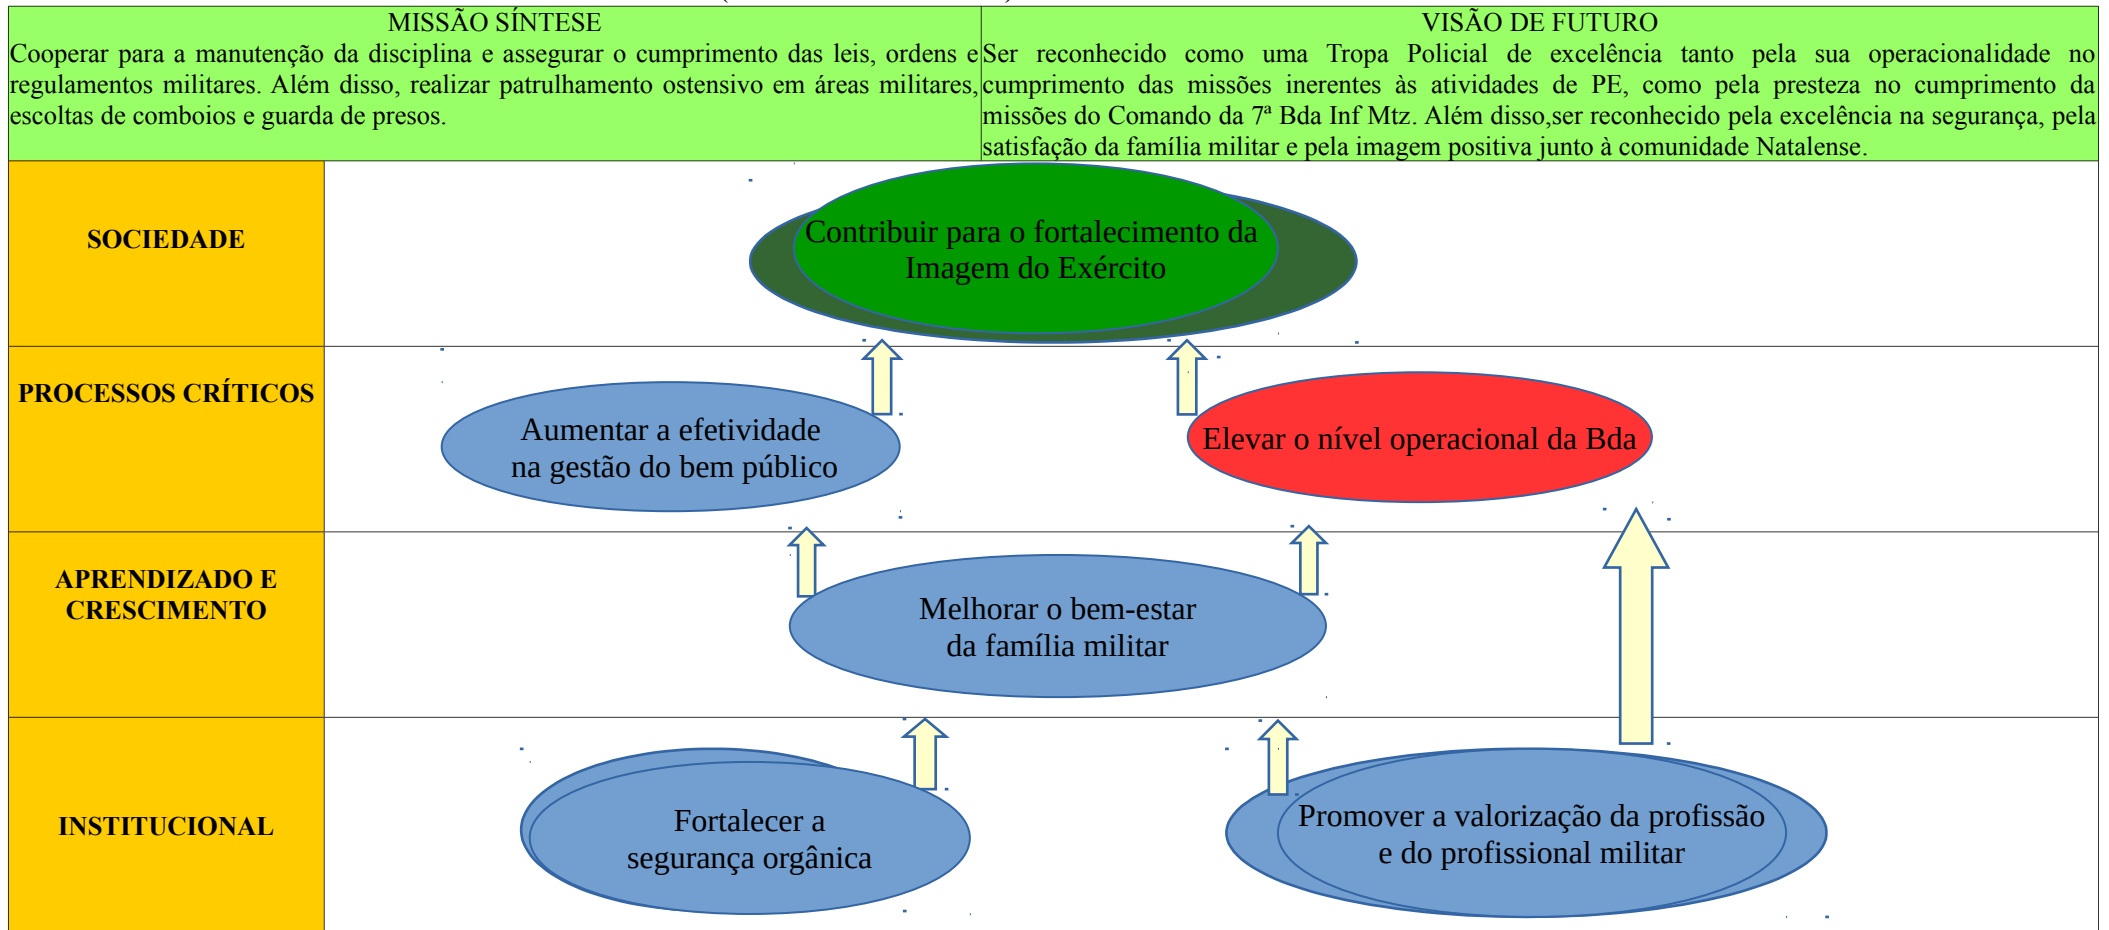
| MISSÃO SÍNTESE | VISÃO DE FUTURO |
|---|---|
| Cooperar para a manutenção da disciplina e assegurar o cumprimento das leis, ordens e regulamentos militares. Além disso, realizar patrulhamento ostensivo em áreas militares, escoltas de comboios e guarda de presos. | Ser reconhecido como uma Tropa Policial de excelência tanto pela sua operacionalidade no cumprimento das missões inerentes às atividades de PE, como pela presteza no cumprimento da missões do Comando da 7ª Bda Inf Mtz. Além disso,ser reconhecido pela excelência na segurança, pela satisfação da família militar e pela imagem positiva junto à comunidade Natalense. |

SOCIEDADE

Contribuir para o fortalecimento da Imagem do Exército

PROCESSOS CRÍTICOS

Aumentar a efetividade na gestão do bem público

Elevar o nível operacional da Bda

APRENDIZADO E CRESCIMENTO

Melhorar o bem-estar da família militar

INSTITUCIONAL

Fortalecer a segurança orgânica

Promover a valorização da profissão e do profissional militar